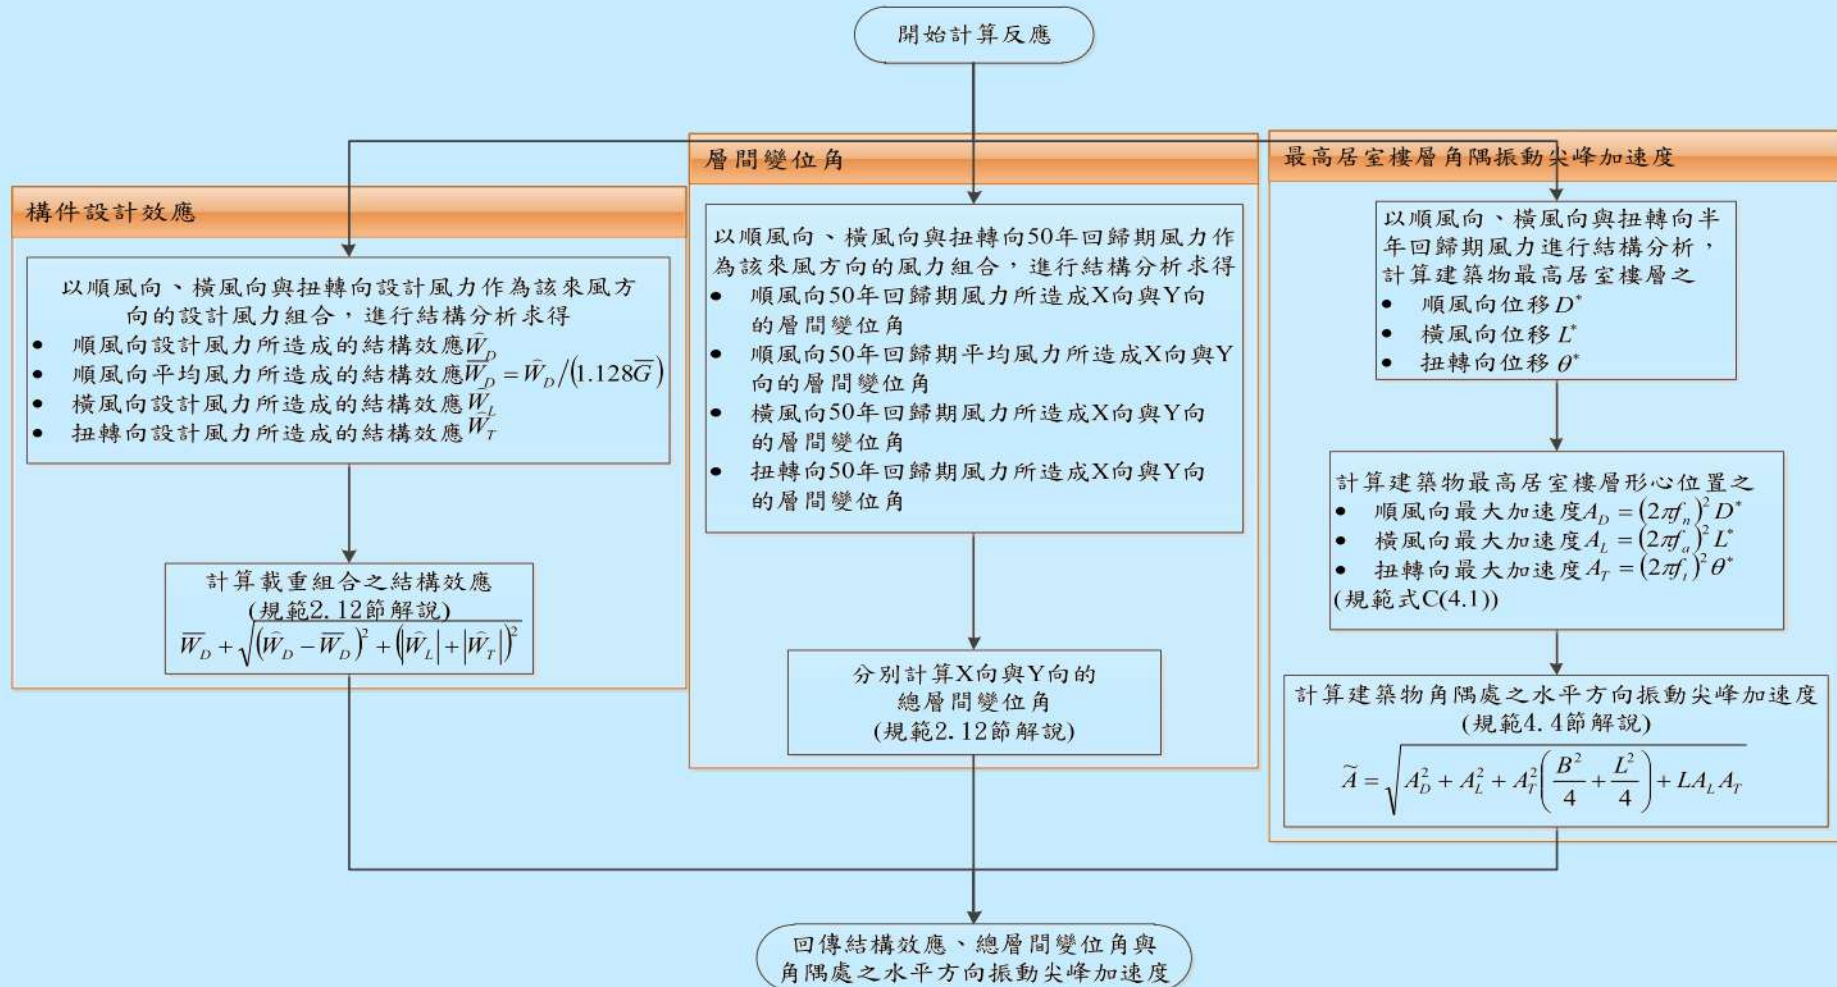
開始計算反應

構件設計效應

以順風向、橫風向與扭轉向設計風力作為該來風方向的設計風力組合，進行結構分析求得
- 順風向設計風力所造成的結構效應$\hat{W}_D$
- 順風向平均風力所造成的結構效應$\overline{W}_D = \hat{W}_D/(1.128\overline{G})$
- 橫風向設計風力所造成的結構效應$\hat{W}_L$
- 扭轉向設計風力所造成的結構效應$\hat{W}_T$

計算載重組合之結構效應
(規範2.12節解說)
$\overline{W}_D + \sqrt{(\hat{W}_D - \overline{W}_D)^2 + (|\hat{W}_L| + |\hat{W}_T|)^2}$

層間變位角

以順風向、橫風向與扭轉向50年回歸期風力作為該來風方向的風力組合，進行結構分析求得
- 順風向50年回歸期風力所造成X向與Y向的層間變位角
- 順風向50年回歸期平均風力所造成X向與Y向的層間變位角
- 橫風向50年回歸期風力所造成X向與Y向的層間變位角
- 扭轉向50年回歸期風力所造成X向與Y向的層間變位角

分別計算X向與Y向的總層間變位角
(規範2.12節解說)

最高居室樓層角隅振動尖峰加速度

以順風向、橫風向與扭轉向半年回歸期風力進行結構分析，計算建築物最高居室樓層之
- 順風向位移$D^*$
- 橫風向位移$L^*$
- 扭轉向位移$\theta^*$

計算建築物最高居室樓層形心位置之
- 順風向最大加速度$A_D = (2\pi f_n)^2 D^*$
- 橫風向最大加速度$A_L = (2\pi f_a)^2 L^*$
- 扭轉向最大加速度$A_T = (2\pi f_t)^2 \theta^*$
(規範式C(4.1))

計算建築物角隅處之水平方向振動尖峰加速度
(規範4.4節解說)
$\tilde{A} = \sqrt{A_D^2 + A_L^2 + A_T^2\left(\frac{B^2}{4} + \frac{L^2}{4}\right) + LA_L A_T}$

回傳結構效應、總層間變位角與角隅處之水平方向振動尖峰加速度